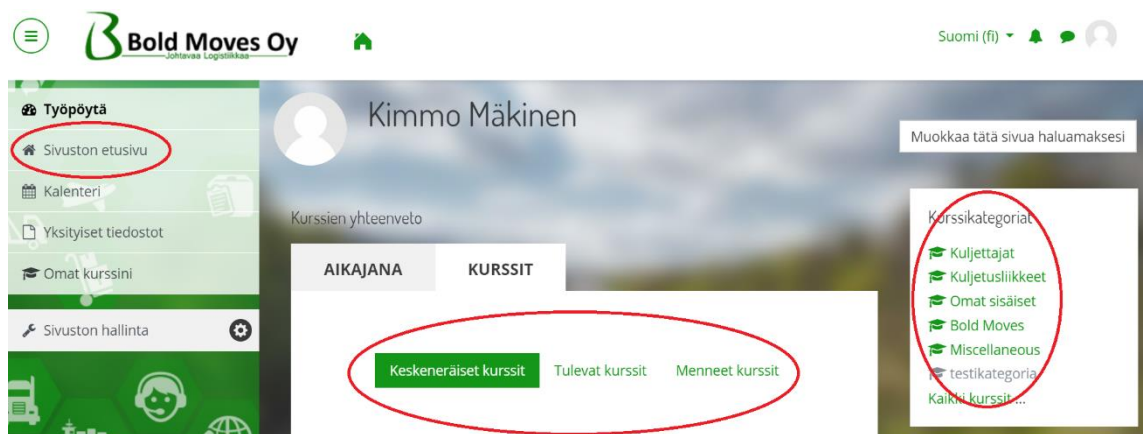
Bold Moves Oy
Johtavaa Logistiikkaa

Suomi (fi)

Työpöytä
Sivuston etusivu
Kalenteri
Yksityiset tiedostot
Omat kurssini
Sivuston hallinta

Kimmo Mäkinen

Muokkaa tätä sivua haluamaksesi

Kurssien yhteenveto

AIKAJANA
KURSSIT

Keskeneräiset kurssit
Tulevat kurssit
Menneet kurssit

Kurssikategoriat
Kuljettajat
Kuljetusliikkeet
Omat sisäiset
Bold Moves
Miscellaneous
testikategoria
Kaikki kurssit ...